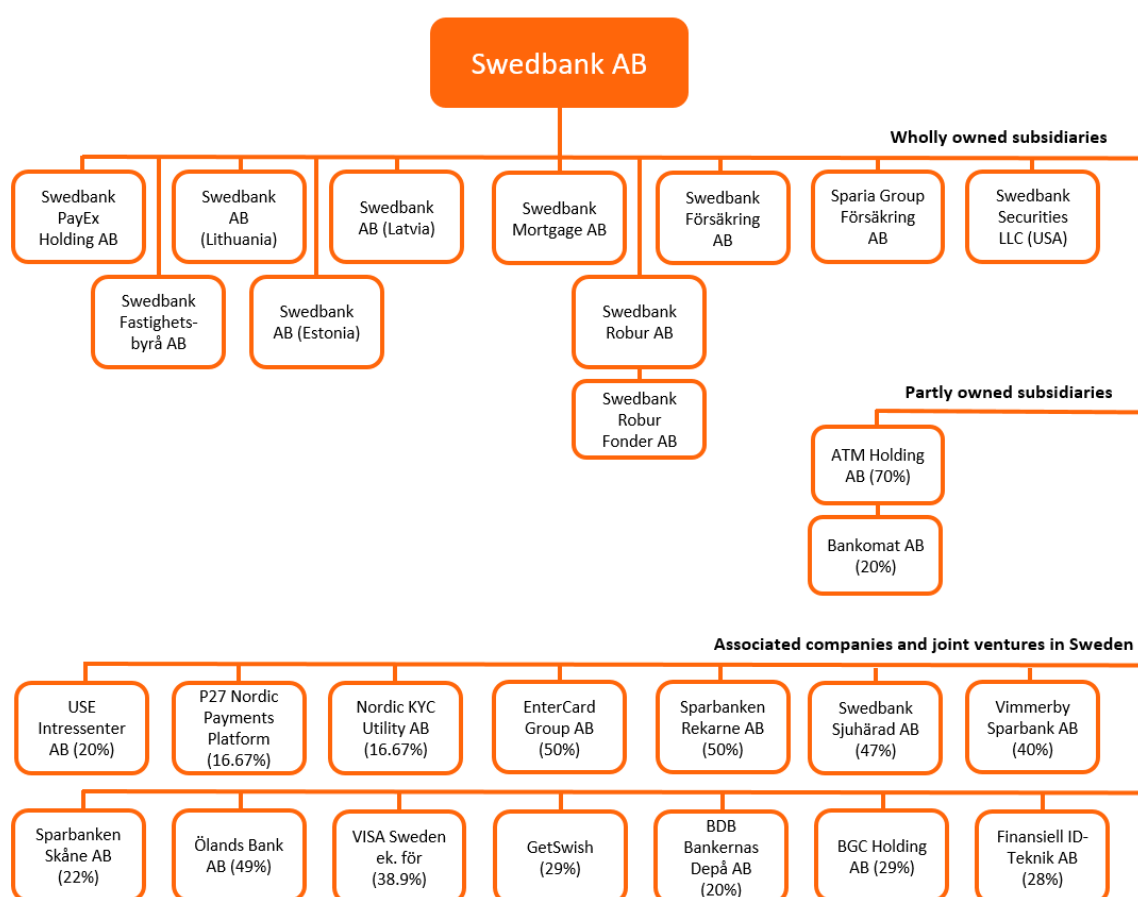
Swedbank AB

Wholly owned subsidiaries

Swedbank PayEx Holding AB

Swedbank AB (Lithuania)

Swedbank AB (Latvia)

Swedbank Mortgage AB

Swedbank Försäkring AB

Sparia Group Försäkring AB

Swedbank Securities LLC (USA)

Swedbank Fastighetsbyrå AB

Swedbank AB (Estonia)

Swedbank Robur AB

Swedbank Robur Fonder AB

Partly owned subsidiaries

ATM Holding AB (70%)

Bankomat AB (20%)

Associated companies and joint ventures in Sweden

USE Intressenter AB (20%)

P27 Nordic Payments Platform (16.67%)

Nordic KYC Utility AB (16.67%)

EnterCard Group AB (50%)

Sparbanken Rekarne AB (50%)

Swedbank Sjuhärad AB (47%)

Vimmerby Sparbank AB (40%)

Sparbanken Skåne AB (22%)

Ölands Bank AB (49%)

VISA Sweden ek. för (38.9%)

GetSwish (29%)

BDB Bankernas Depå AB (20%)

BGC Holding AB (29%)

Finansiell ID-Teknik AB (28%)